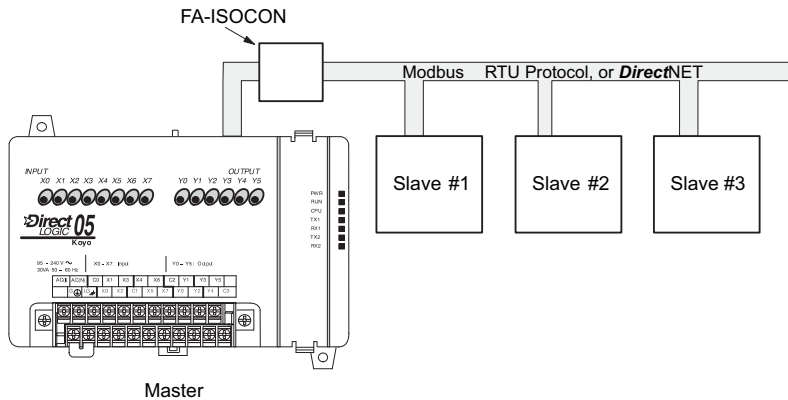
FA-ISOCON

Modbus RTU Protocol, or DirectNET

INPUT
X0 X1 X2 X3 X4 X5 X6 X7

OUTPUT
Y0 Y1 Y2 Y3 Y4 Y5

PWR
RUN
CPU
TX1
RX1
TX2
RX2

Direct 05
LOGIC
Koyo

95 - 240V ~
30VA 50 - 60 Hz

X0 - X7 : Input

Y0 - Y5 : Output

AC(L) AC(N) C0 X1 X3 X4 X6 C2 Y1 Y3 Y5
X0 X2 C1 X5 X7 Y0 Y2 Y4 C3

Slave #1

Slave #2

Slave #3

Master